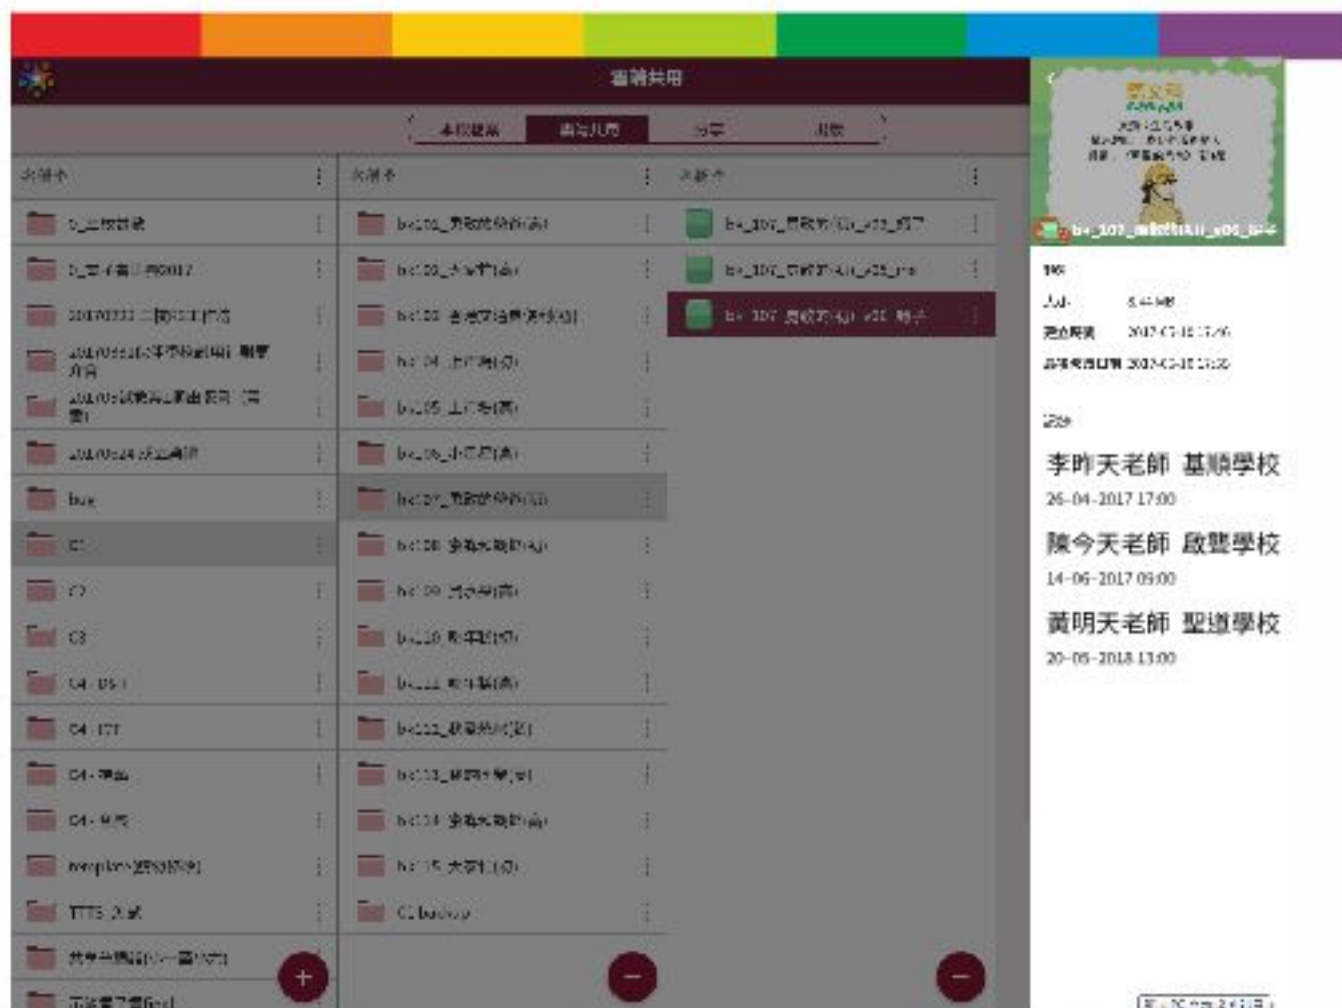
雲端共用

本校雲端 | 雲端共用 | 分享 | 刪除

名稱 | 名稱 | 名稱

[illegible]
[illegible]
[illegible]
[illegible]
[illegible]
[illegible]
bue
C1
C2
C3
C4 - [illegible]
C4 - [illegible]
C4 - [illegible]
C4 - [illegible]
template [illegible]
TTTS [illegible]
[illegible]
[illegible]

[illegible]
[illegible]
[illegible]
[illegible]
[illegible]
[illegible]
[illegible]
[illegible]
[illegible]
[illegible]
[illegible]
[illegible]
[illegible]
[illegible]
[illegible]
C1 backup

b4_107_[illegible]
b4_107_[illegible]
b4_107_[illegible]

b4_107_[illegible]

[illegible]
大小 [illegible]
建立時間 2017-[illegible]
最後修改日期 2017-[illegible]

記錄

李昨天老師 基順學校
26-04-2017 17:00

陳今天老師 啟豐學校
14-06-2017 09:00

黃明天老師 聖道學校
20-05-2018 13:00